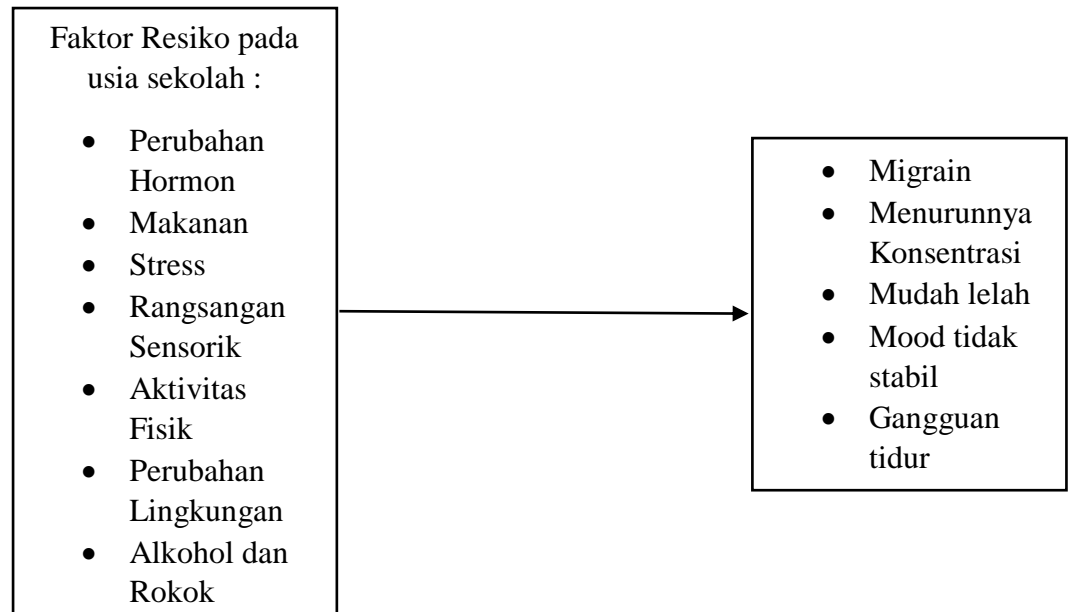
Faktor Resiko pada usia sekolah :

- Perubahan Hormon
- Makanan
- Stress
- Rangsangan Sensorik
- Aktivitas Fisik
- Perubahan Lingkungan
- Alkohol dan Rokok

- Migrain
- Menurunnya Konsentrasi
- Mudah lelah
- Mood tidak stabil
- Gangguan tidur